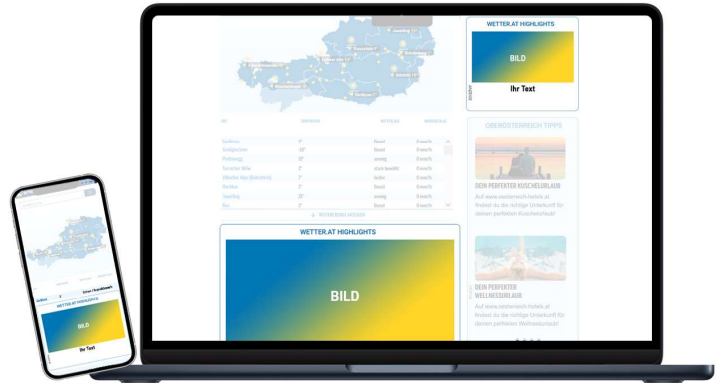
WETTER.AT HIGHLIGHTS

BILD

Ihr Text

OBERÖSTERREICH TIPPS

DEIN PERFEKTER KUSCHELURLAUB

Auf www.oesterreich-hotels.at findest du die richtige Unterkunft für deinen perfekten Kuschelurlaub!

DEIN PERFEKTER WELLNESSURLAUB

Auf www.oesterreich-hotels.at findest du die richtige Unterkunft für deinen perfekten Wellnessurlaub!

WETTER.AT HIGHLIGHTS

BILD

WETTER.AT HIGHLIGHTS

BILD

Ihr Text